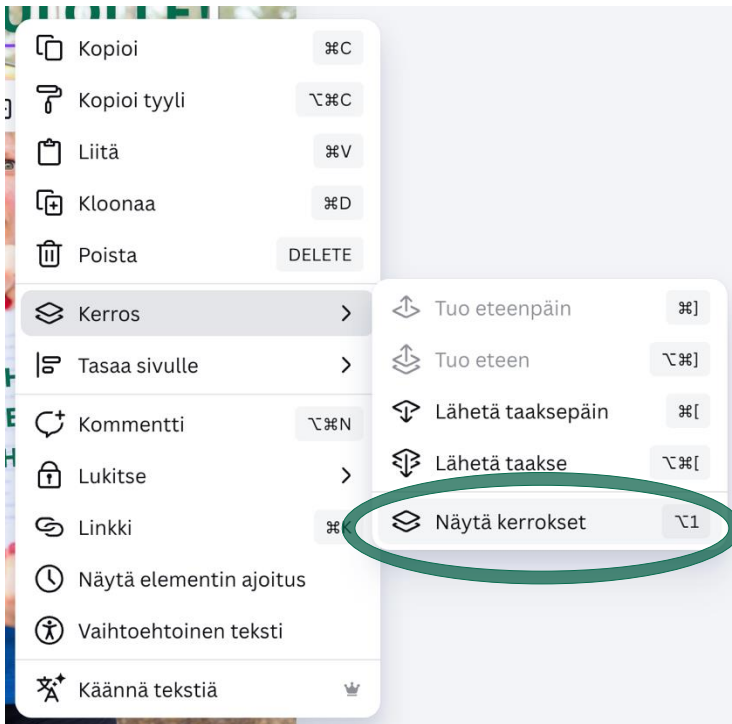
Kopioi ⌘C
Kopioi tyyli ⌥⌘C
Liitä ⌘V
Kloonaa ⌘D
Poista DELETE
Kerros >
Tasaa sivulle >
Kommentti ⌥⌘N
Lukitse >
Linkki ⌘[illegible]
Näytä elementin ajoitus
Vaihtoehtoinen teksti
Käännä tekstiä

Tuo eteenpäin ⌘]
Tuo eteen ⌥⌘]
Lähetä taaksepäin ⌘[
Lähetä taakse ⌥⌘[
Näytä kerrokset ⌥1